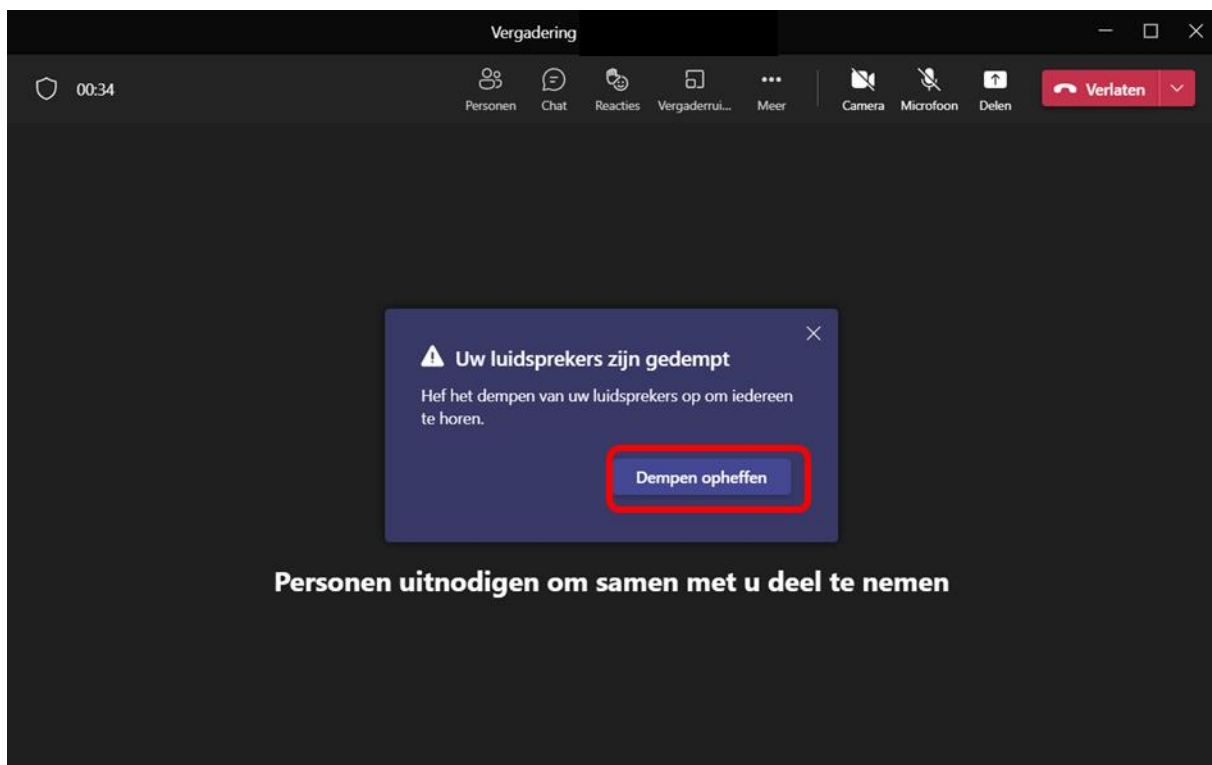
Vergadering

00:34

Personen Chat Reacties Vergaderrui... Meer Camera Microfoon Delen Verlaten

Uw luidsprekers zijn gedempt

Hef het dempen van uw luidsprekers op om iedereen te horen.

Dempen opheffen

Personen uitnodigen om samen met u deel te nemen